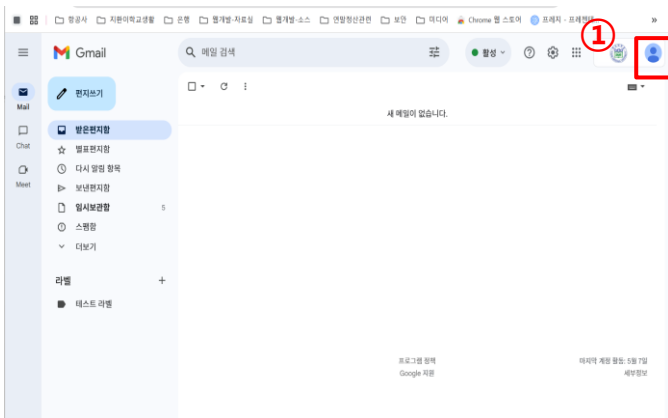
평생사 | 지원이학교생활 | 은행 | 웹개발-자료실 | 웹개발-소스 | 연말정산관련 | 보안 | 미디어 | Chrome 웹 스토어 | 프레지 - 프레젠테 »

Gmail

메일 검색

활성

①

Mail

Chat

Meet

편지쓰기

받은편지함

별표편지함

다시 알림 항목

보낸편지함

임시보관함 5

스팸함

더보기

라벨 +

테스트 라벨

새 메일이 없습니다.

프로그램 정책
Google 제공

마지막 계정 활동: 5일 전
세부정보